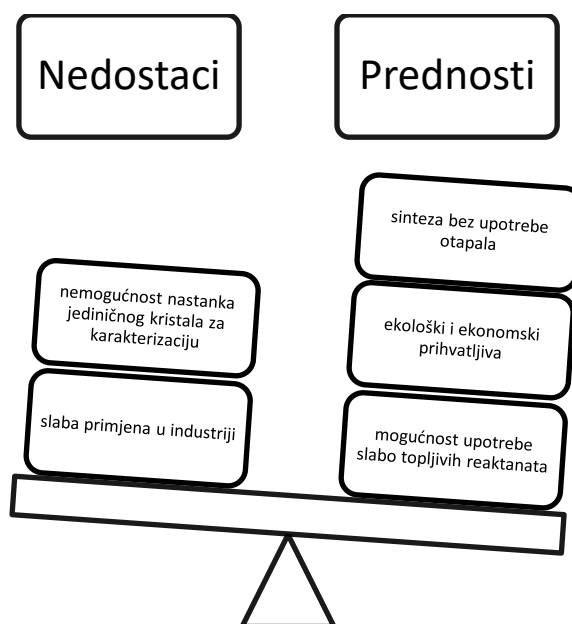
Nedostaci

Prednosti

nemogućnost nastanka jediničnog kristala za karakterizaciju

slaba primjena u industriji

sinteza bez upotrebe otapala

ekološki i ekonomski prihvatljiva

mogućnost upotrebe slabo topljivih reaktanata